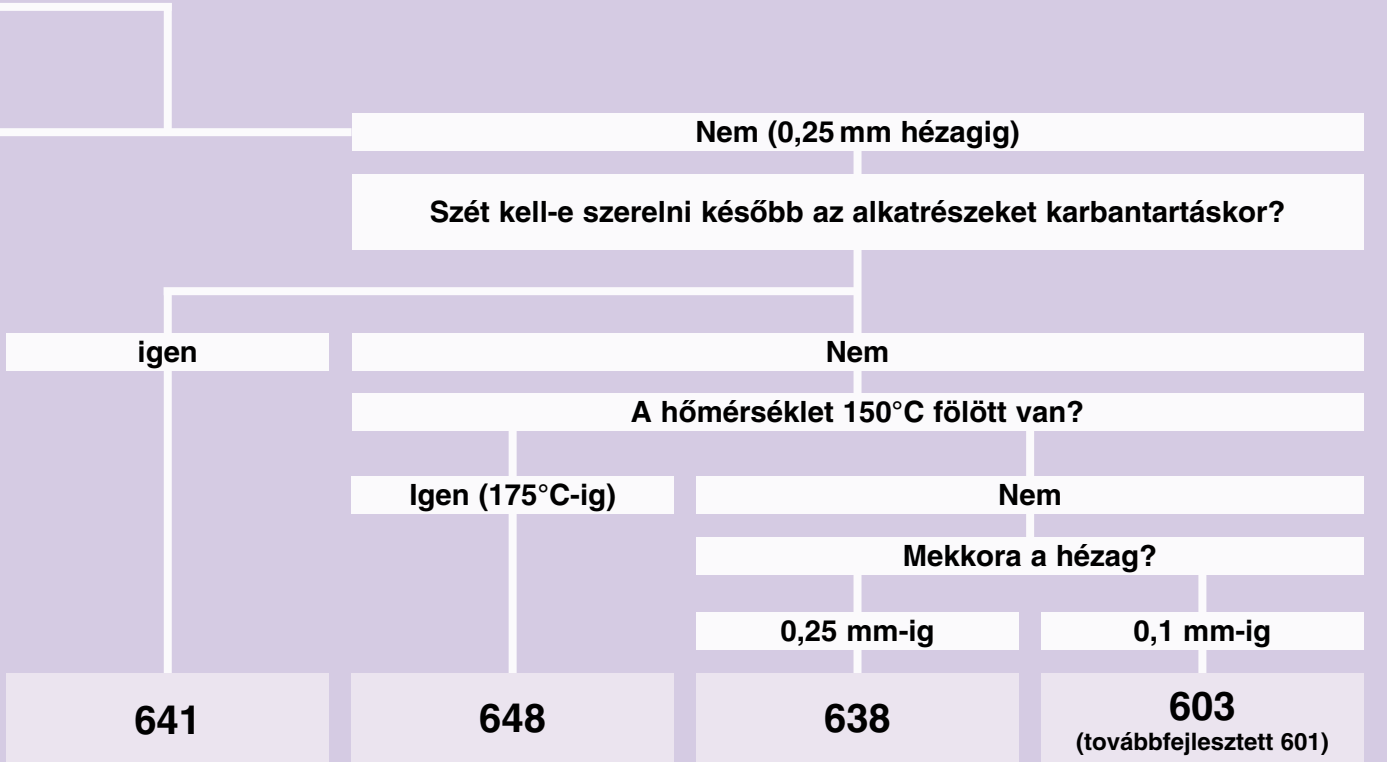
Nem (0,25 mm hézagig)

Szét kell-e szerelni később az alkatrészeket karbantartáskor?

igen

Nem

A hőmérséklet 150°C fölött van?

Igen (175°C-ig)

Nem

Mekkora a hézag?

0,25 mm-ig

0,1 mm-ig

641

648

638

603
(továbbfejlesztett 601)